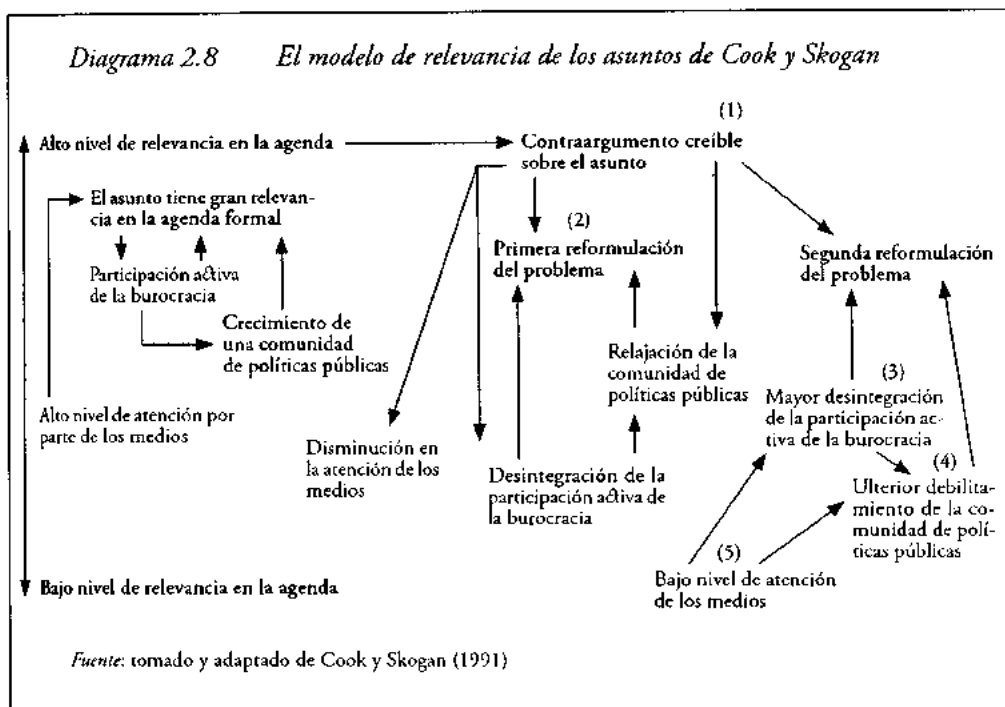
Diagrama 2.8 El modelo de relevancia de los asuntos de Cook y Skogan

Alto nivel de relevancia en la agenda

(1)
Contraargumento creíble sobre el asunto

El asunto tiene gran relevancia en la agenda formal

Participación activa de la burocracia

Crecimiento de una comunidad de políticas públicas

Alto nivel de atención por parte de los medios

(2)
Primera reformulación del problema

Segunda reformulación del problema

Relajación de la comunidad de políticas públicas

(3)
Mayor desintegración de la participación activa de la burocracia

Disminución en la atención de los medios

Desintegración de la participación activa de la burocracia

(4)
Ulterior debilitamiento de la comunidad de políticas públicas

(5)
Bajo nivel de atención de los medios

Bajo nivel de relevancia en la agenda

Fuente: tomado y adaptado de Cook y Skogan (1991)